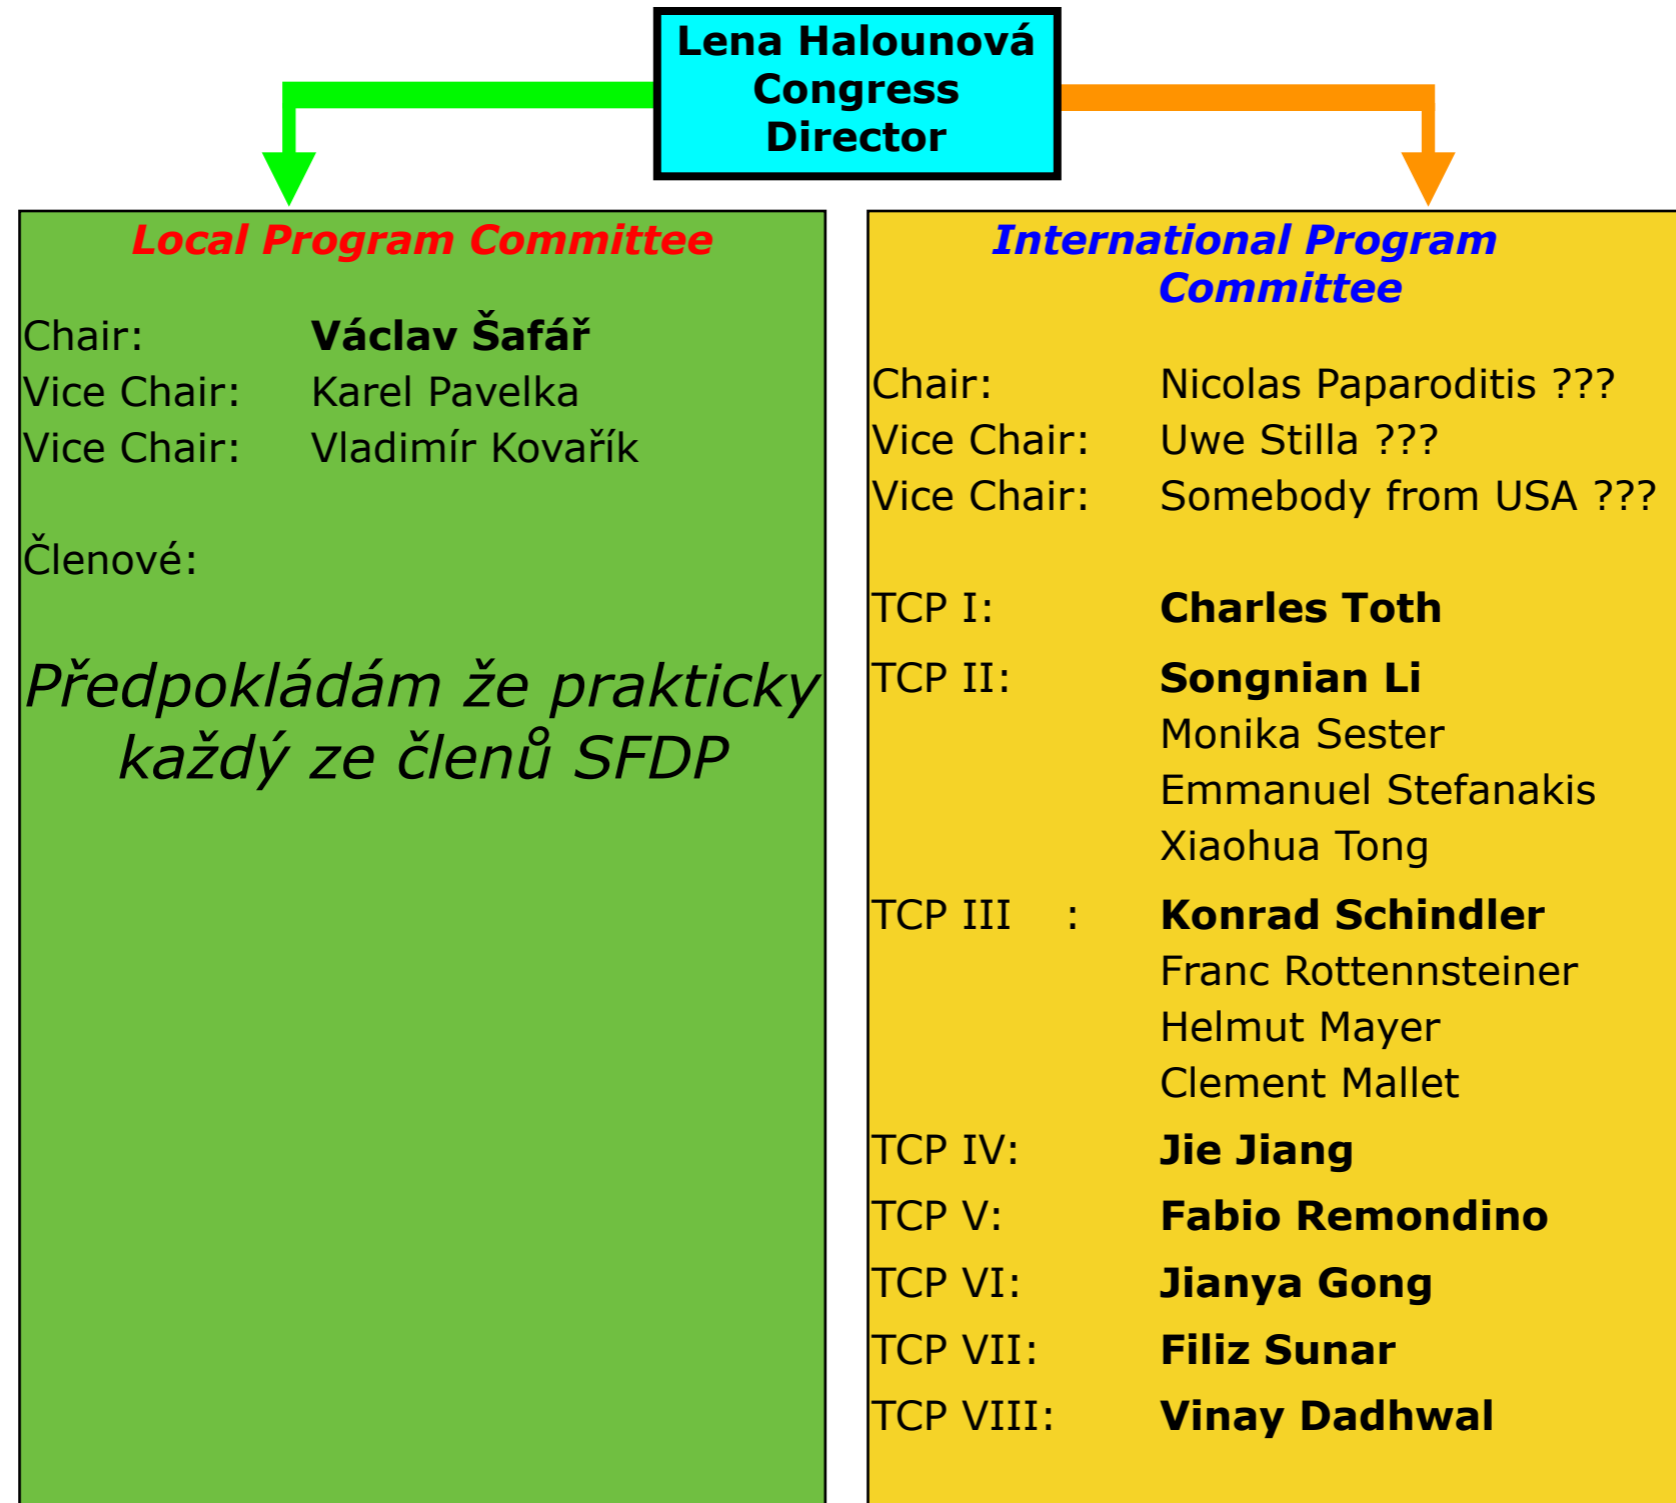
Lena Halounová
Congress
Director

Local Program Committee

Chair: Václav Šafář
Vice Chair: Karel Pavelka
Vice Chair: Vladimír Kovařík

Členové:

Předpokládám že prakticky každý ze členů SFDP

International Program Committee

Chair: Nicolas Paparoditis ???
Vice Chair: Uwe Stilla ???
Vice Chair: Somebody from USA ???

TCP I: Charles Toth
TCP II: Songnian Li
Monika Sester
Emmanuel Stefanakis
Xiaohua Tong
TCP III : Konrad Schindler
Franc Rottennsteiner
Helmut Mayer
Clement Mallet
TCP IV: Jie Jiang
TCP V: Fabio Remondino
TCP VI: Jianya Gong
TCP VII: Filiz Sunar
TCP VIII: Vinay Dadhwal